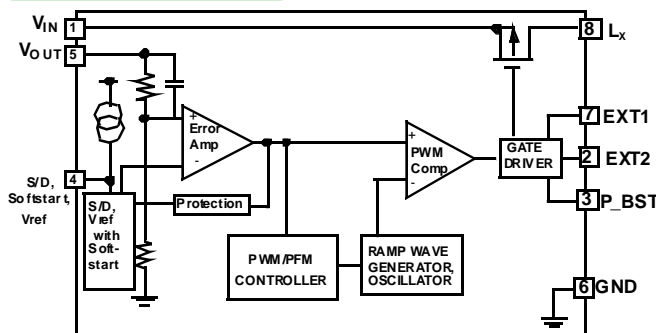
$V_{IN}$ 1
$V_{OUT}$ 5
8 $L_x$
+
Error Amp
-
+
PWM Comp
-
GATE DRIVER
7 EXT1
2 EXT2
3 P_BST
S/D, Softstart, Vref 4
S/D, Vref with Softstart
Protection
PWM/PFM CONTROLLER
RAMP WAVE GENERATOR, OSCILLATOR
6 GND